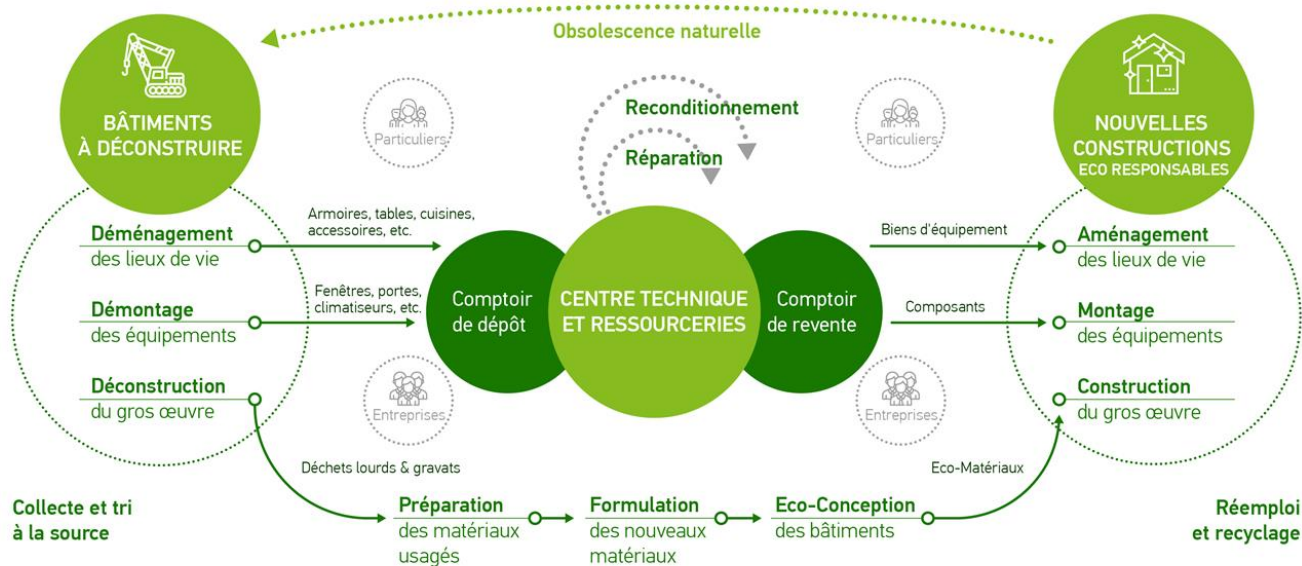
Obsolescence naturelle

BÂTIMENTS À DÉCONSTRUIRE

NOUVELLES CONSTRUCTIONS ECO RESPONSABLES

Reconditionnement

Réparation

Particuliers

Particuliers

Déménagement des lieux de vie

Armoires, tables, cuisines, accessoires, etc.

Démontage des équipements

Fenêtres, portes, climatiseurs, etc.

Déconstruction du gros œuvre

Comptoir de dépôt

CENTRE TECHNIQUE ET RESSOURCERIES

Comptoir de revente

Biens d'équipement

Composants

Aménagement des lieux de vie

Montage des équipements

Construction du gros œuvre

Entreprises

Entreprises

Déchets lourds & gravats

Eco-Matériaux

Collecte et tri à la source

Préparation des matériaux usagés

Formulation des nouveaux matériaux

Eco-Conception des bâtiments

Réemploi et recyclage